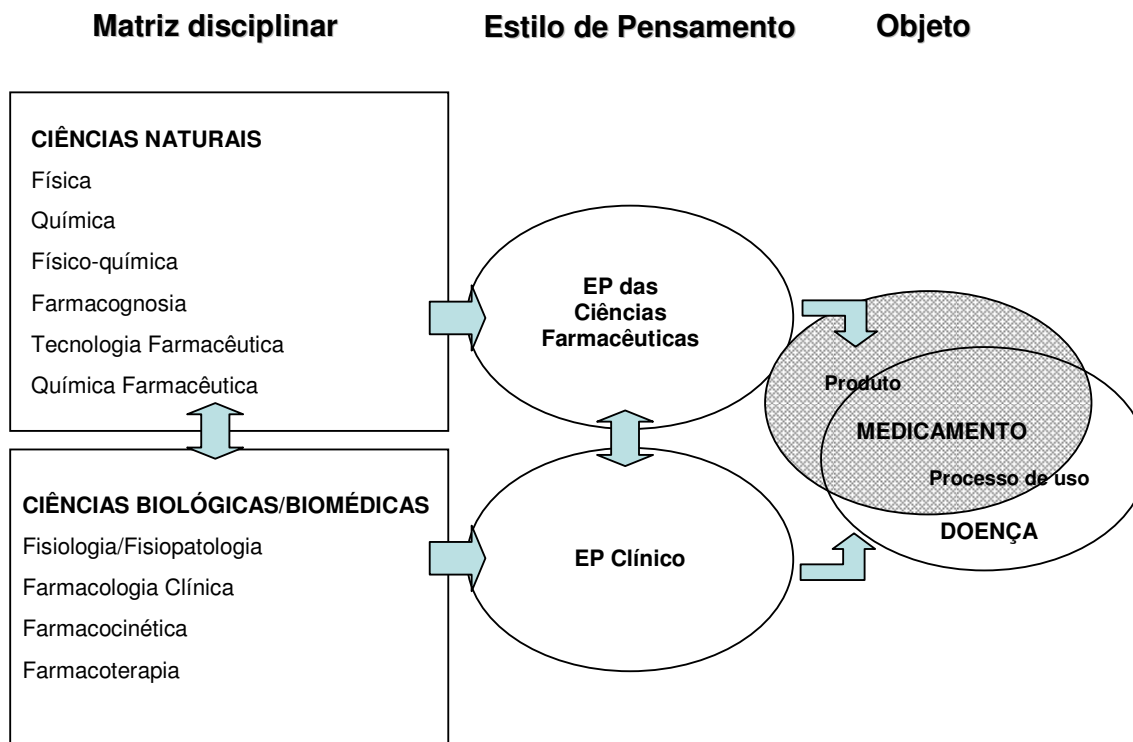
Matriz disciplinar

Estilo de Pensamento

Objeto

CIÊNCIAS NATURAIS
Física
Química
Físico-química
Farmacognosia
Tecnologia Farmacêutica
Química Farmacêutica

CIÊNCIAS BIOLÓGICAS/BIOMÉDICAS
Fisiologia/Fisiopatologia
Farmacologia Clínica
Farmacocinética
Farmacoterapia

EP das Ciências Farmacêuticas

EP Clínico

Produto

MEDICAMENTO

Processo de uso

DOENÇA